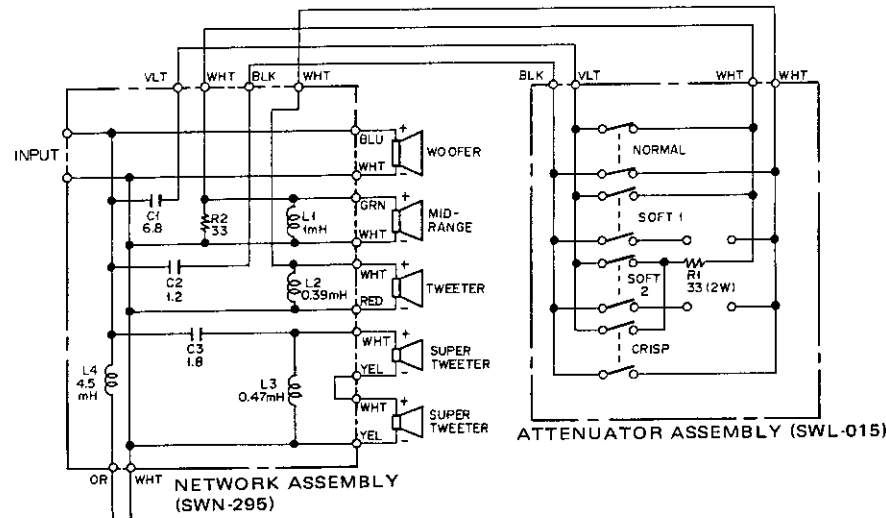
VLT
WHT
BLK
WHT
BLK
VLT
WHT
WHT
INPUT
BLU
WHT
WOOFER
C1
6.8
R2
33
L1
1mH
GRN
WHT
MID-RANGE
C2
1.2
L2
0.39mH
WHT
RED
TWEETER
C3
1.8
L4
4.5
mH
L3
0.47mH
WHT
YEL
SUPER TWEETER
WHT
YEL
SUPER TWEETER
OR
WHT
NETWORK ASSEMBLY
(SWN-295)
NORMAL
SOFT 1
SOFT 2
R1
33 (2W)
CRISP
ATTENUATOR ASSEMBLY (SWL-015)